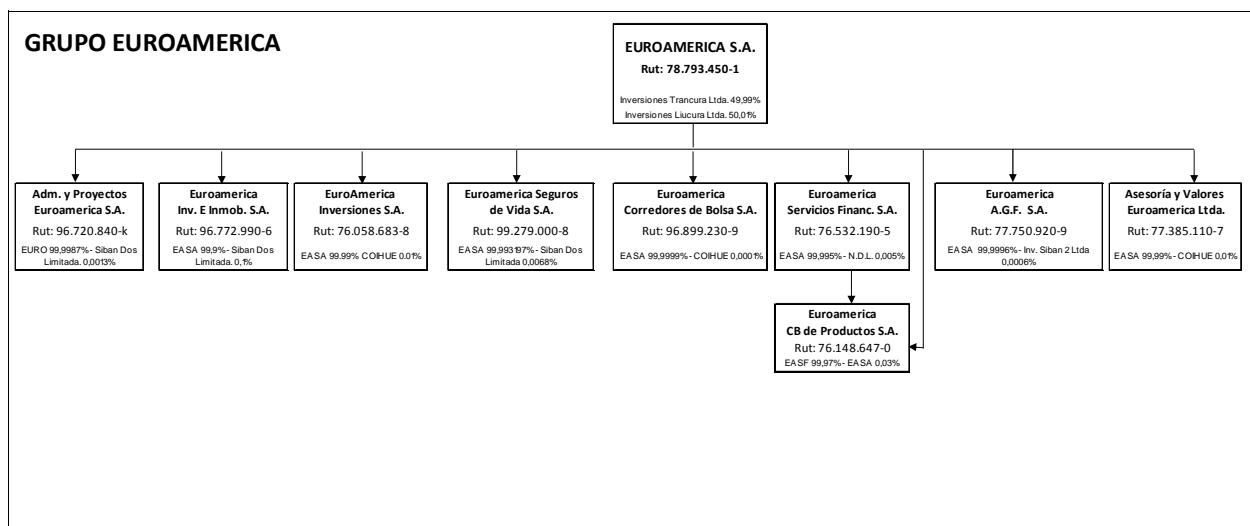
GRUPO EUROAMERICA

EUROAMERICA S.A.
Rut: 78.793.450-1
Inversiones Trancura Ltda. 49,99%
Inversiones Liucura Ltda. 50,01%

Adm. y Proyectos Euroamerica S.A.
Rut: 96.720.840-k
EURO 99,9987%- Siban Dos Limitada. 0,0013%

Euroamerica Inv. E Inmob. S.A.
Rut: 96.772.990-6
EASA 99,9%- Siban Dos Limitada. 0,1%

EuroAmerica Inversiones S.A.
Rut: 76.058.683-8
EASA 99.99% COIHUE 0.01%

Euroamerica Seguros de Vida S.A.
Rut: 99.279.000-8
EASA 99,993197%- Siban Dos Limitada 0,0068%

Euroamerica Corredores de Bolsa S.A.
Rut: 96.899.230-9
EASA 99,9999%- COIHUE 0,0001%

Euroamerica Servicios Financ. S.A.
Rut: 76.532.190-5
EASA 99,995%- N.D.L. 0,005%

Euroamerica CB de Productos S.A.
Rut: 76.148.647-0
EASF 99,97%- EASA 0,03%

Euroamerica A.G.F. S.A.
Rut: 77.750.920-9
EASA 99,9996%- Inv. Siban 2 Ltda 0,0006%

Asesoría y Valores Euroamerica Ltda.
Rut: 77.385.110-7
EASA 99,99%- COIHUE 0,01%